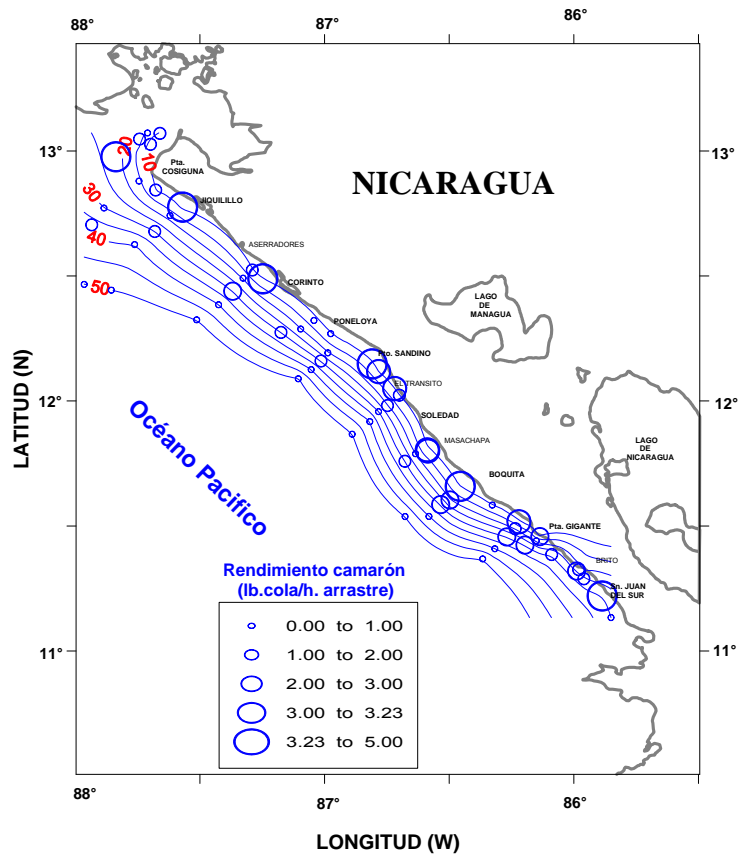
88°
87°
86°
13°
13°
12°
12°
11°
11°
88°
87°
86°

NICARAGUA

20
10
30
40
50

Pta. COSIGUNA
JIQUILILLO
ASERRADORES
CORINTO
PONELOYA
Pto. SANDINO
EL TRANSITO
SOLEDAD
MASACHAPA
BOQUITA
Pta. GIGANTE
BRITO
Sn. JUAN DEL SUR

LAGO DE MANAGUA
LAGO DE NICARAGUA

Océano Pacifico

LATITUD (N)
LONGITUD (W)

Rendimiento camarón
(lb.cola/h. arrastre)
0.00 to 1.00
1.00 to 2.00
2.00 to 3.00
3.00 to 3.23
3.23 to 5.00